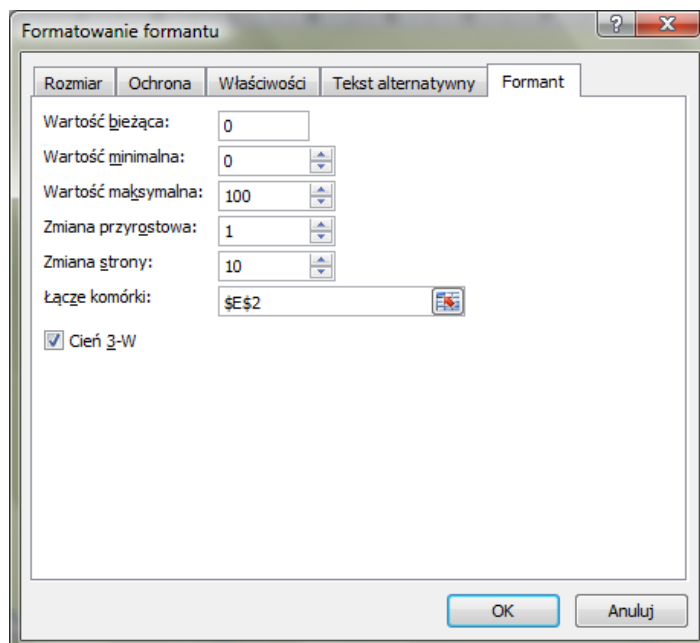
Formatowanie formantu

?

Rozmiar | Ochrona | Właściwości | Tekst alternatywny | Formant

Wartość bieżąca: 0

Wartość minimalna: 0

Wartość maksymalna: 100

Zmiana przyrostowa: 1

Zmiana strony: 10

Łącze komórki: $E$2

Cień 3-W

OK

Anuluj